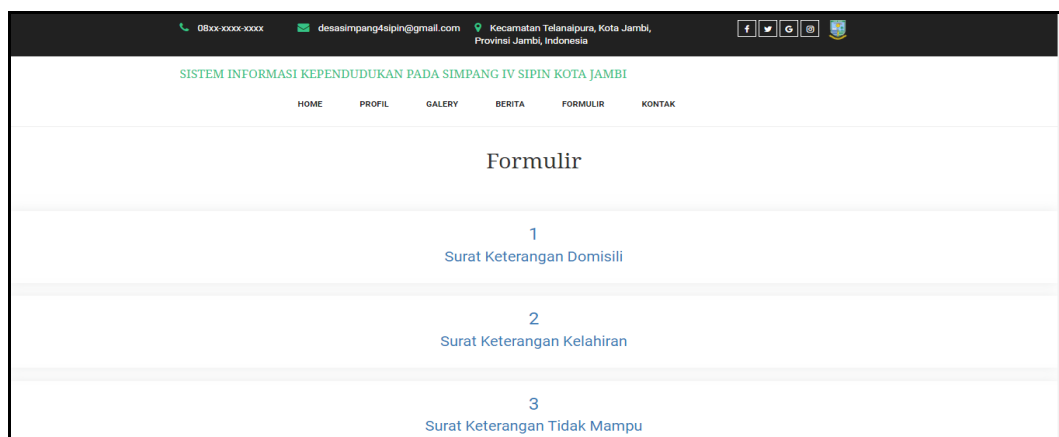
08xx-xxxx-xxxx desasimpang4sipin@gmail.com Kecamatan Telanaipura, Kota Jambi, Provinsi Jambi, Indonesia

f G

SISTEM INFORMASI KEPENDUDUKAN PADA SIMPANG IV SIPIN KOTA JAMBI

HOME PROFIL GALERY BERITA FORMULIR KONTAK

Formulir

1
Surat Keterangan Domisili

2
Surat Keterangan Kelahiran

3
Surat Keterangan Tidak Mampu